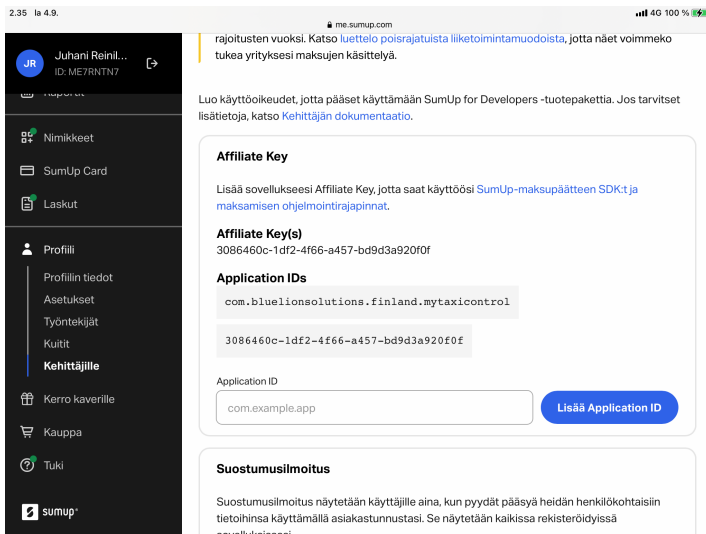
2.35 la 4.9.
me.sumup.com
4G 100 %

JR Juhani Reinil...
ID: ME7RNTN7

Raportit

Nimikkeet

SumUp Card

Laskut

Profiili

Profiilin tiedot

Asetukset

Työntekijät

Kuitit

Kehittäjille

Kerro kaverille

Kauppa

Tuki

sumup

rajoitusten vuoksi. Katso luettelo poisrajatuista liiketoimintamuodoista, jotta näet voimmeko tukea yrityksesi maksujen käsittelyä.

Luo käyttöoikeudet, jotta pääset käyttämään SumUp for Developers -tuotepakettia. Jos tarvitset lisätietoja, katso Kehittäjän dokumentaatio.

Affiliate Key

Lisää sovellukseesi Affiliate Key, jotta saat käyttöösi SumUp-maksupäätteen SDK:t ja maksamisen ohjelmointirajapinnat.

Affiliate Key(s)

3086460c-1df2-4f66-a457-bd9d3a920f0f

Application IDs

com.bluelionsolutions.finland.mytaxicontrol

3086460c-1df2-4f66-a457-bd9d3a920f0f

Application ID

com.example.app

Lisää Application ID

Suostumusilmoitus

Suostumusilmoitus näytetään käyttäjille aina, kun pyydät pääsyä heidän henkilökohtaisiin tietoihinsa käyttämällä asiakastunnustasi. Se näytetään kaikissa rekisteröidyissä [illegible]